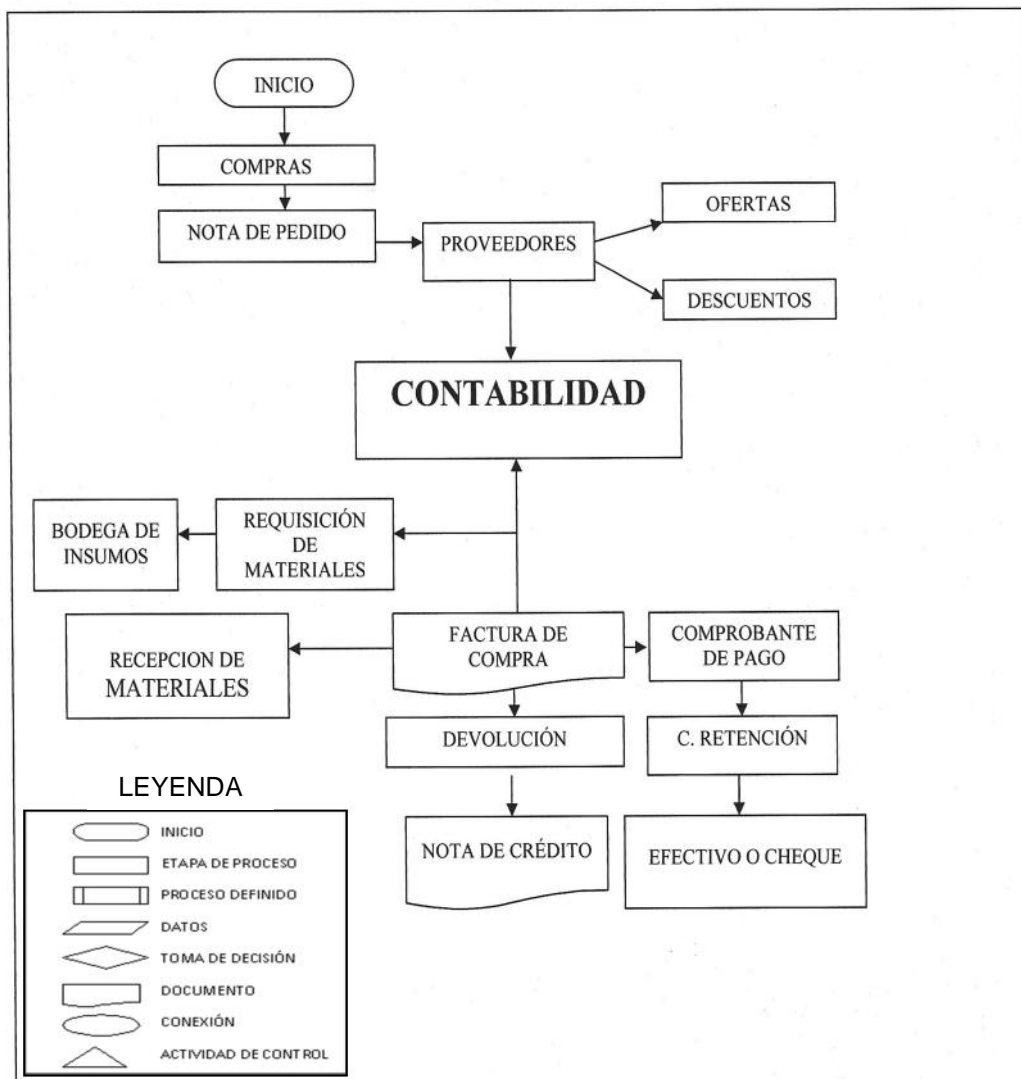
INICIO

COMPRAS

NOTA DE PEDIDO

PROVEEDORES

OFERTAS

DESCUENTOS

CONTABILIDAD

BODEGA DE INSUMOS

REQUISICIÓN DE MATERIALES

RECEPCION DE MATERIALES

FACTURA DE COMPRA

COMPROBANTE DE PAGO

DEVOLUCIÓN

C. RETENCIÓN

NOTA DE CRÉDITO

EFECTIVO O CHEQUE

LEYENDA

INICIO
ETAPA DE PROCESO
PROCESO DEFINIDO
DATOS
TOMA DE DECISIÓN
DOCUMENTO
CONEXIÓN
ACTIVIDAD DE CONTROL